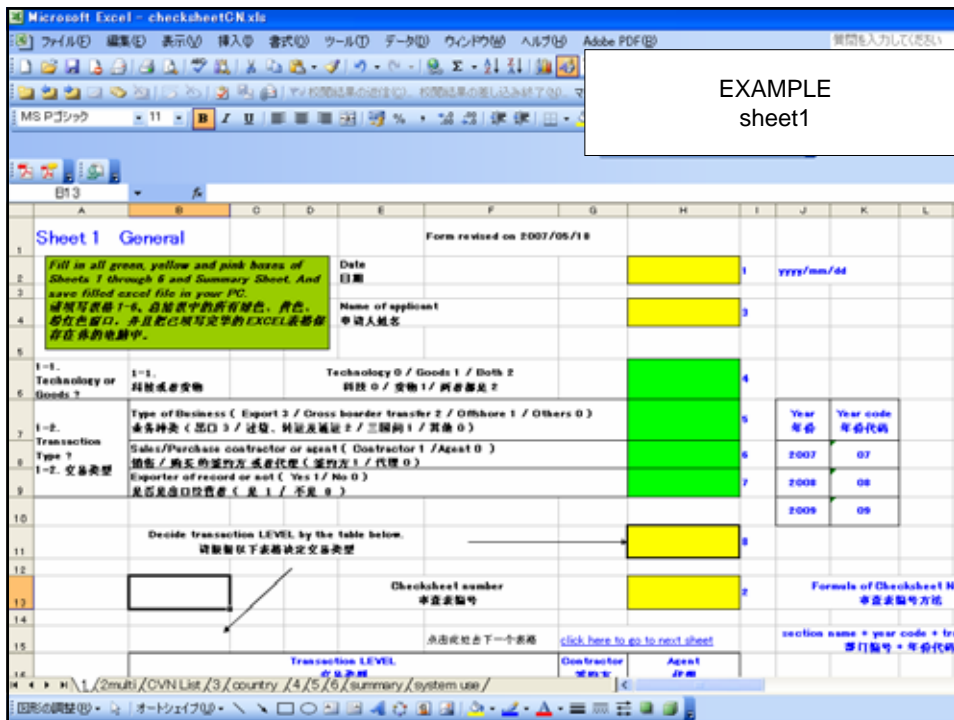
Microsoft Excel - checksheetCN.xls

ファイル(F) 編集(E) 表示(V) 挿入(I) 書式(O) ツール(T) データ(D) ウィンドウ(W) ヘルプ(H) Adobe PDF(B)

質問を入力してください

EXAMPLE
sheet1

MS Pゴシック 11 B I U

B13 fx

A B C D E F G H I J K L

Sheet 1 General

Form revised on 2007/05/18

Fill in all green, yellow and pink boxes of Sheets 1 through 6 and Summary Sheet. And save filled excel file in your PC.
请填写表格 1~6、总结表中的所有绿色、黄色、粉红色窗口，并且把已填写完毕的EXCEL表格保存在你的电脑中。

Date
日期

1

yyyy/mm/dd

Name of applicant
申请人姓名

3

1-1. Technology or Goods ?

1-1.
科技或者货物

Technology 0 / Goods 1 / Both 2
科技 0 / 货物 1 / 两者都是 2

4

1-2. Transaction Type ?
1-2. 交易类型

Type of Business ( Export 3 / Cross boarder transfer 2 / Offshore 1 / Others 0 )
业务种类 ( 出口 3 / 过境、转运及通运 2 / 三国间 1 / 其他 0 )

5

Year
年份

Year code
年份代码

Sales/Purchase contractor or agent ( Contractor 1 /Agent 0 )
销售 / 购买 的签约方 或者代理 ( 签约方 1 / 代理 0 )

6

2007

07

Exporter of record or not ( Yes 1/ No 0 )
是否是出口经营者 ( 是 1 / 不是 0 )

7

2008

08

2009

09

Decide transaction LEVEL by the table below.
请根据以下表格决定交易类型

8

Checksheet number
审查表编号

2

Formula of Checksheet N
审查表编号方法

点击此处去下一个表格

click here to go to next sheet

section name + year code + tr
部门编号 + 年份代码

Transaction LEVEL
交易类型

Contractor
签约方

Agent
代理

1 / 2multi / CVN List / 3 / country / 4 / 5 / 6 / summary / system use /

図形の調整(R) オートシェイプ(U)